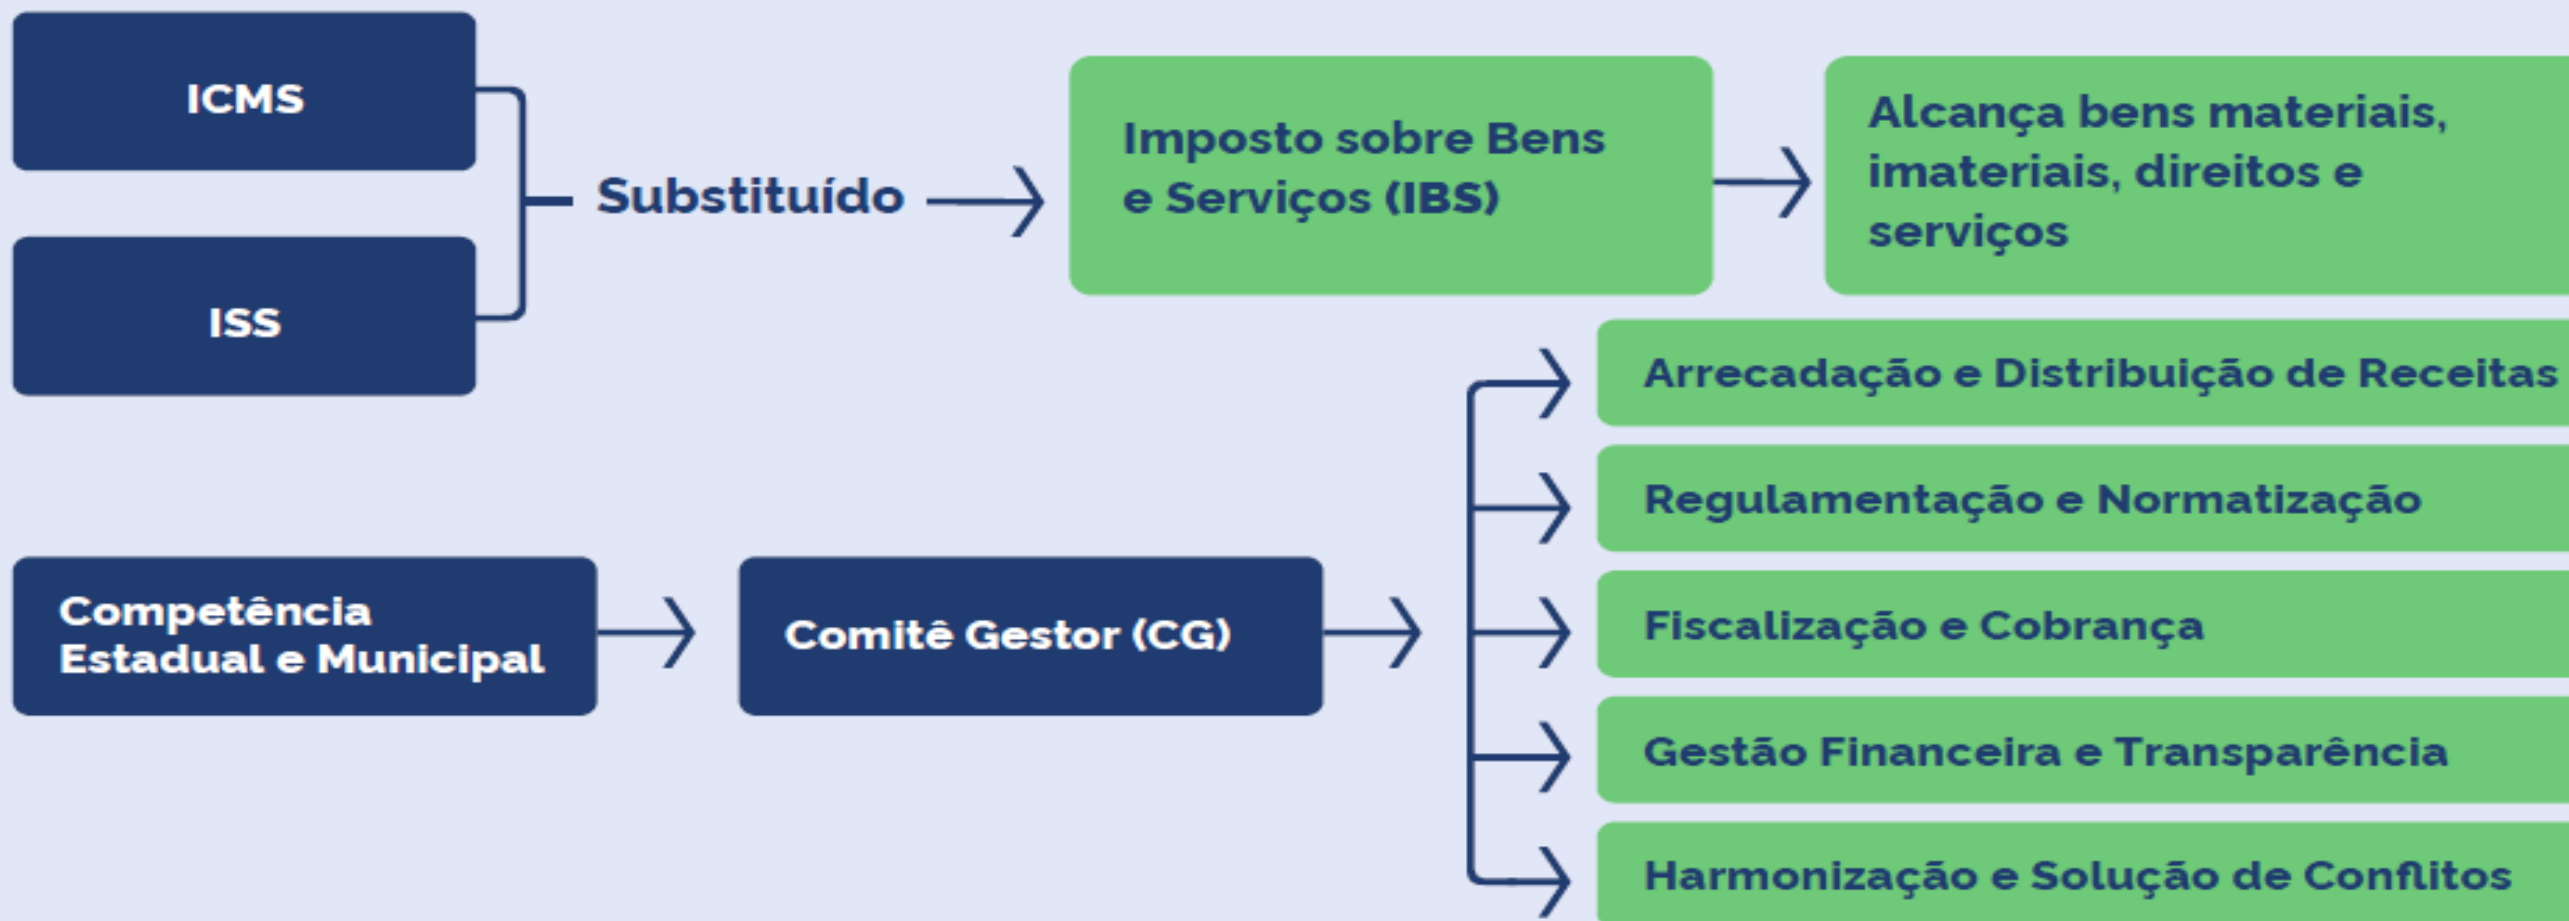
ICMS

ISS

Substituído

Imposto sobre Bens e Serviços (IBS)

Alcança bens materiais, imateriais, direitos e serviços

Competência Estadual e Municipal

Comitê Gestor (CG)

Arrecadação e Distribuição de Receitas

Regulamentação e Normatização

Fiscalização e Cobrança

Gestão Financeira e Transparência

Harmonização e Solução de Conflitos